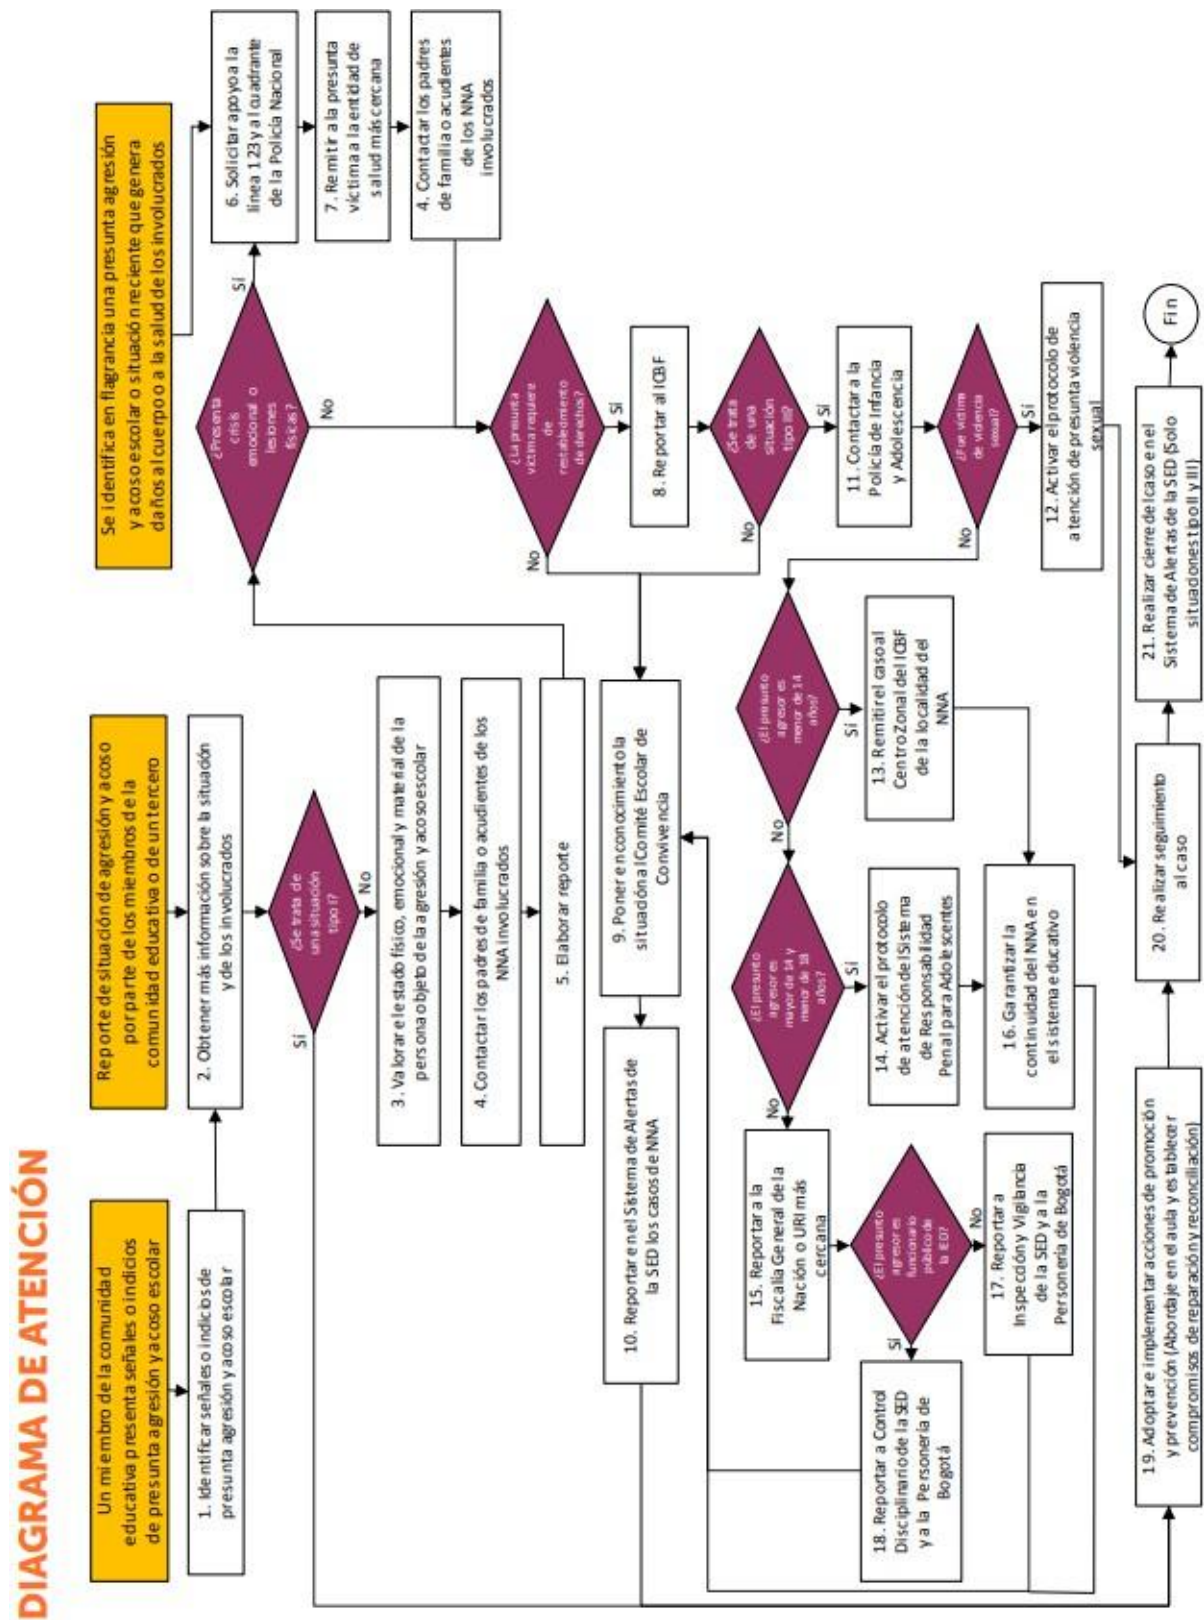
DIAGRAMA DE ATENCIÓN

Un miembro de la comunidad educativa presenta señales o indicios de presunta agresión y acoso escolar

Reporte de situación de agresión y acoso por parte de los miembros de la comunidad educativa o de un tercero

Se identifica en flagrancia una presunta agresión y acoso escolar o situación reciente que genera daños al cuerpo o a la salud de los involucrados

1. Identificar señales o indicios de presunta agresión y acoso escolar

2. Obtener más información sobre la situación y de los involucrados

¿Se trata de una situación tipo I?

Sí

No

3. Valorar el estado físico, emocional y material de la persona objeto de la agresión y acoso escolar

4. Contactar los padres de familia o acudientes de los NNA involucrados

5. Elaborar reporte

¿Presenta crisis emocional o lesiones físicas?

Sí

No

6. Solicitar apoyo a la línea 123 y al cuadrante de la Policía Nacional

7. Remitir a la presunta víctima a la entidad de salud más cercana

4. Contactar los padres de familia o acudientes de los NNA involucrados

¿La presunta víctima requiere de restablecimiento de derechos?

Sí

No

8. Reportar al ICBF

¿Se trata de una situación tipo III?

Sí

No

11. Contactar a la Policía de Infancia y Adolescencia

¿Fue víctima de violencia sexual?

Sí

No

12. Activar el protocolo de atención de presunta violencia sexual

9. Poner en conocimiento la situación al Comité Escolar de Convivencia

10. Reportar en el Sistema de Alertas de la SED los casos de NNA

¿El presunto agresor es menor de 14 años?

Sí

No

13. Remitir el caso al Centro Zonal del ICBF de la localidad del NNA

¿El presunto agresor es mayor de 14 y menor de 18 años?

Sí

No

14. Activar el protocolo de atención del Sistema de Responsabilidad Penal para Adolescentes

16. Garantizar la continuidad del NNA en el sistema educativo

15. Reportar a la Fiscalía General de la Nación o URI más cercana

¿El presunto agresor es funcionario público de la IED?

Sí

No

17. Reportar a Inspección y Vigilancia de la SED y a la Personería de Bogotá

18. Reportar a Control Disciplinario de la SED y a la Personería de Bogotá

19. Adoptar e implementar acciones de promoción y prevención (Abordaje en el aula y establecer compromisos de reparación y reconciliación)

20. Realizar seguimiento al caso

21. Realizar cierre del caso en el Sistema de Alertas de la SED (Solo situaciones tipo II y III)

Fin